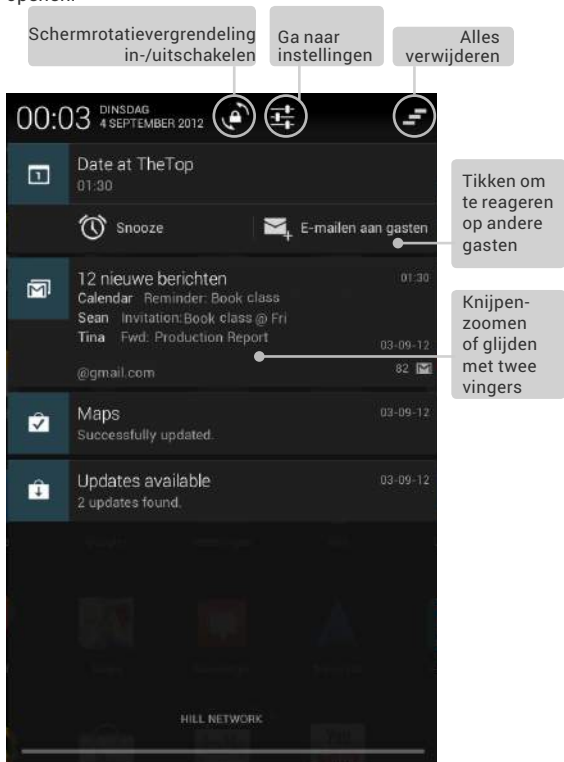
openen.

Schermrotatievergrendeling in-/uitschakelen

Ga naar instellingen

Alles verwijderen

00:03 DINSDAG 4 SEPTEMBER 2012

Date at TheTop
01:30

Snooze

E-mailen aan gasten

Tikken om te reageren op andere gasten

12 nieuwe berichten 01:30
Calendar Reminder: Book class
Sean Invitation:Book class @ Fri
Tina Fwd: Production Report 03-09-12
@gmail.com 82

Knijpen-zoomen of glijden met twee vingers

Maps 03-09-12
Successfully updated.

Updates available 03-09-12
2 updates found.

HILL NETWORK